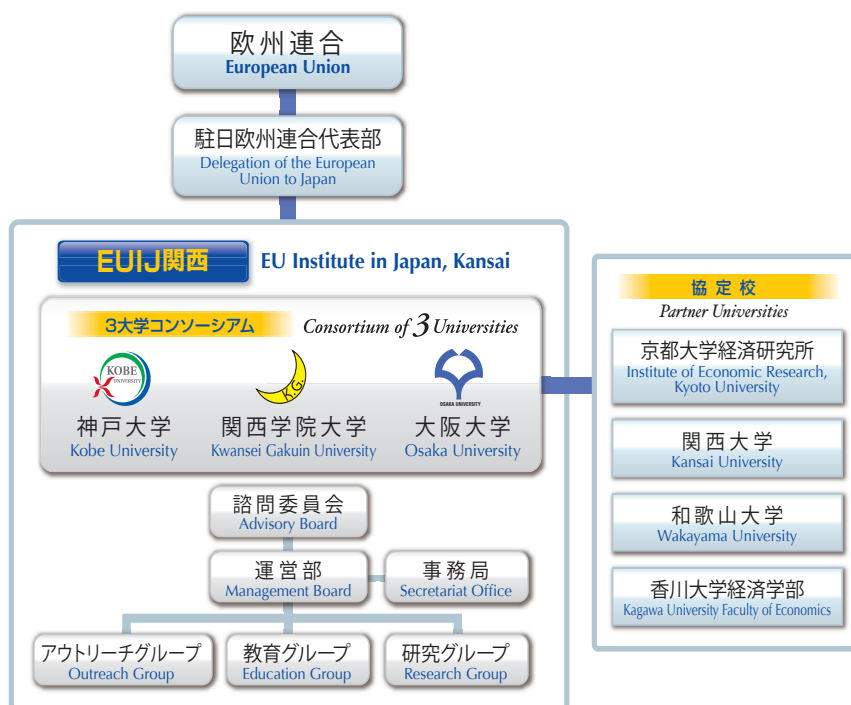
欧州連合
European Union

駐日欧州連合代表部
Delegation of the European Union to Japan

EUIJ関西
EU Institute in Japan, Kansai

3大学コンソーシアム
Consortium of 3 Universities

KOBE UNIVERSITY
神戸大学
Kobe University

K.G
関西学院大学
Kwansei Gakuin University

OSAKA UNIVERSITY
大阪大学
Osaka University

諮問委員会
Advisory Board

運営部
Management Board

事務局
Secretariat Office

アウトリーチグループ
Outreach Group

教育グループ
Education Group

研究グループ
Research Group

協定校
Partner Universities

京都大学経済研究所
Institute of Economic Research, Kyoto University

関西大学
Kansai University

和歌山大学
Wakayama University

香川大学経済学部
Kagawa University Faculty of Economics